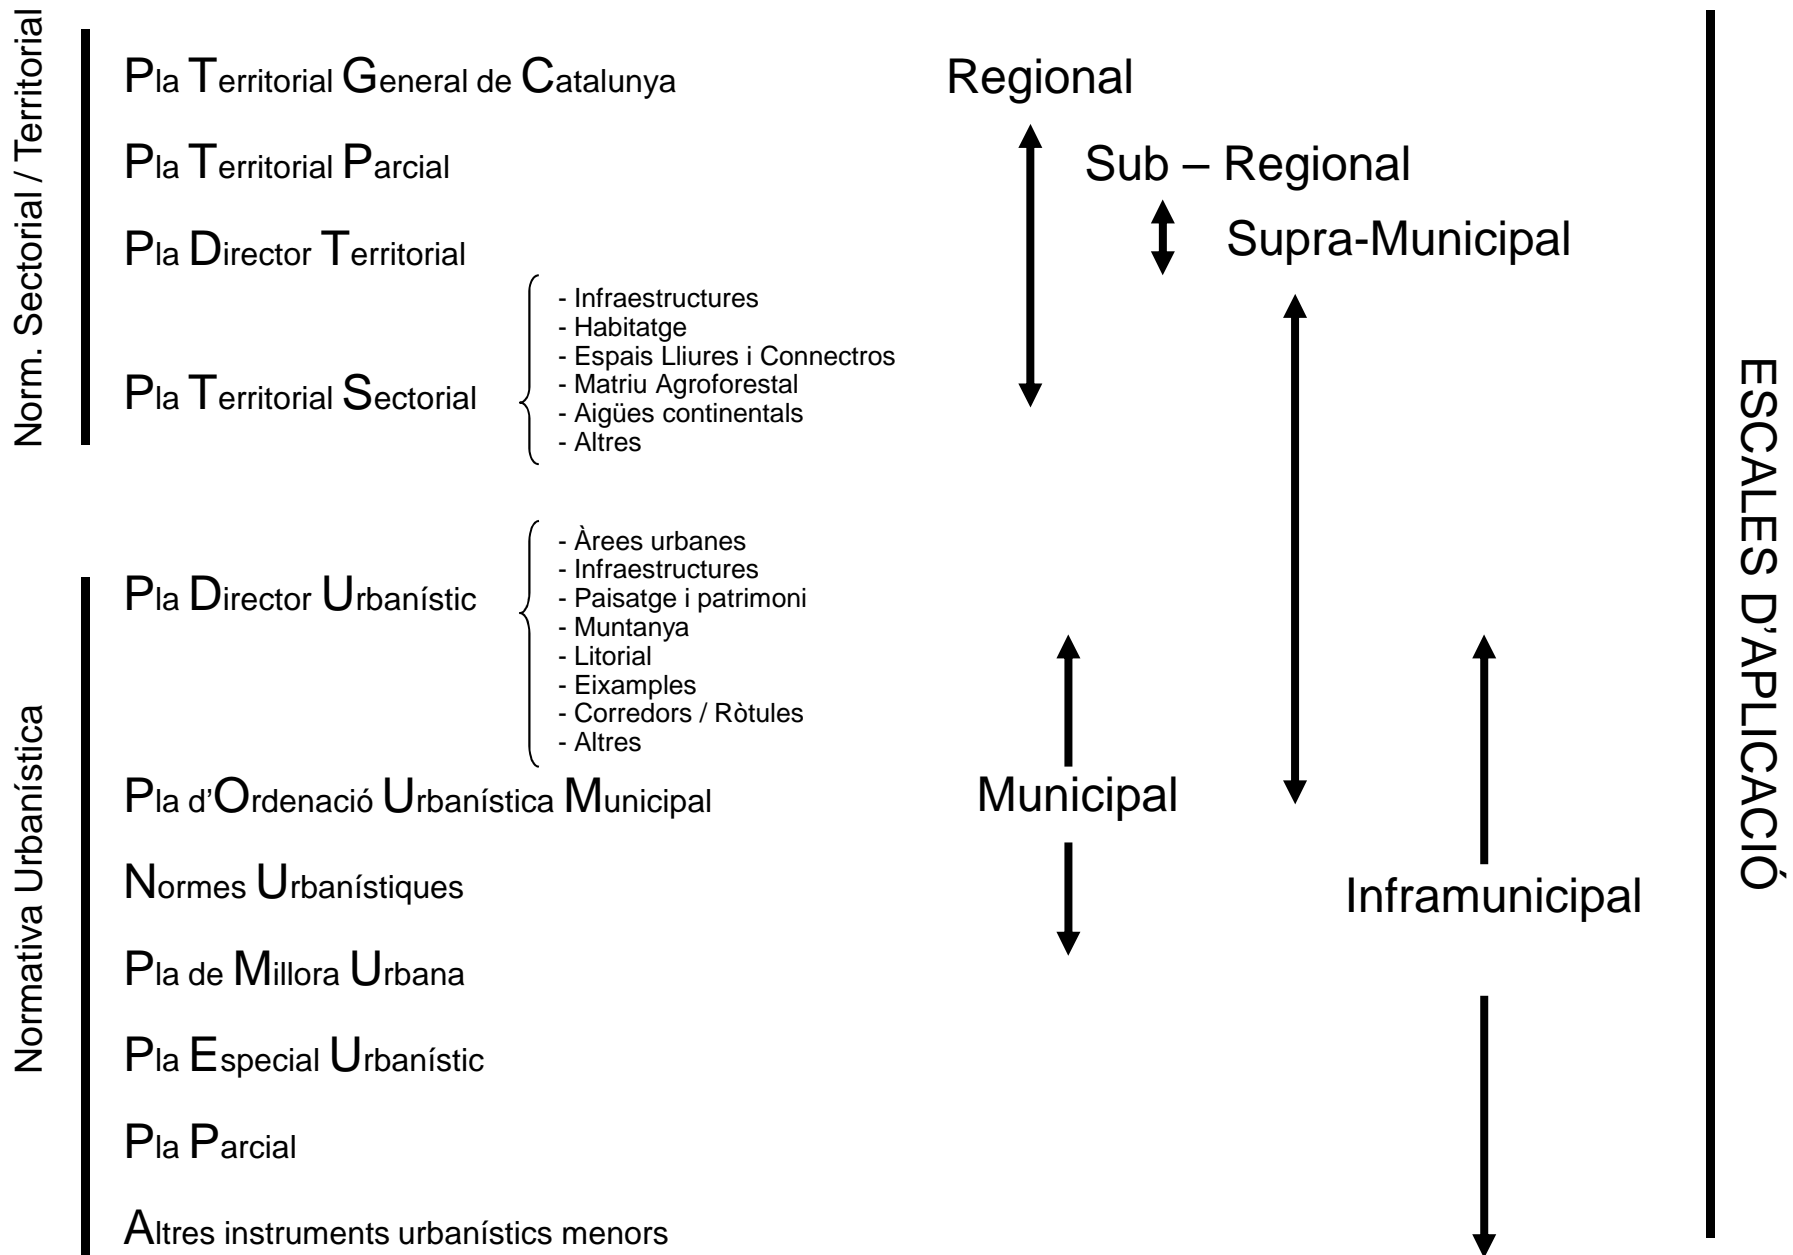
Norm. Sectorial / Territorial

Pla Territorial General de Catalunya

Pla Territorial Parcial

Pla Director Territorial

Pla Territorial Sectorial

- Infraestructures
- Habitatge
- Espais Lliures i Connectros
- Matriu Agroforestal
- Aigües continentals
- Altres

Normativa Urbanística

Pla Director Urbanístic

- Àrees urbanes
- Infraestructures
- Paisatge i patrimoni
- Muntanya
- Litorial
- Eixamples
- Corredors / Ròtules
- Altres

Pla d'Ordenació Urbanística Municipal

Normes Urbanístiques

Pla de Millora Urbana

Pla Especial Urbanístic

Pla Parcial

Altres instruments urbanístics menors

Regional

Sub – Regional

Supra-Municipal

Municipal

Inframunicipal

ESCALES D'APLICACIÓ